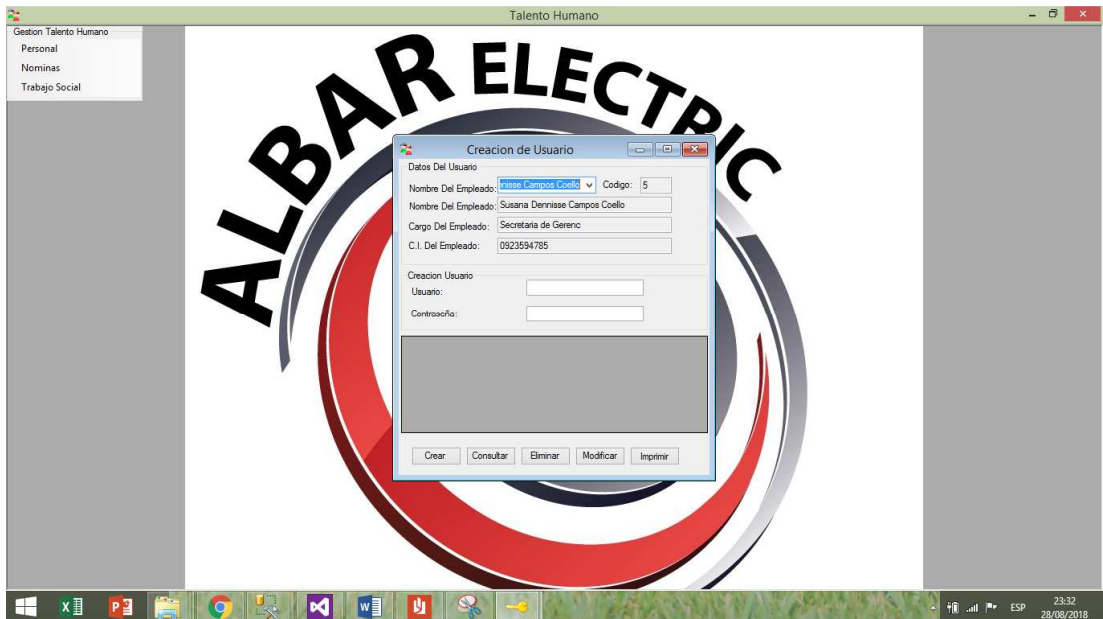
Talento Humano

Gestion Talento Humano
Personal
Nominas
Trabajo Social

ALBAR ELECTRIC

Creacion de Usuario

Datos Del Usuario
Nombre Del Empleado: nisse Campos Coello
Codigo: 5
Nombre Del Empleado: Susana Dennisse Campos Coello
Cargo Del Empleado: Secretaria de Gerenc
C.I. Del Empleado: 0923594785

Creacion Usuario
Usuario:
Contraseña:

Crear
Consultar
Eliminar
Modificar
Imprimir

ESP
23:32
28/08/2018